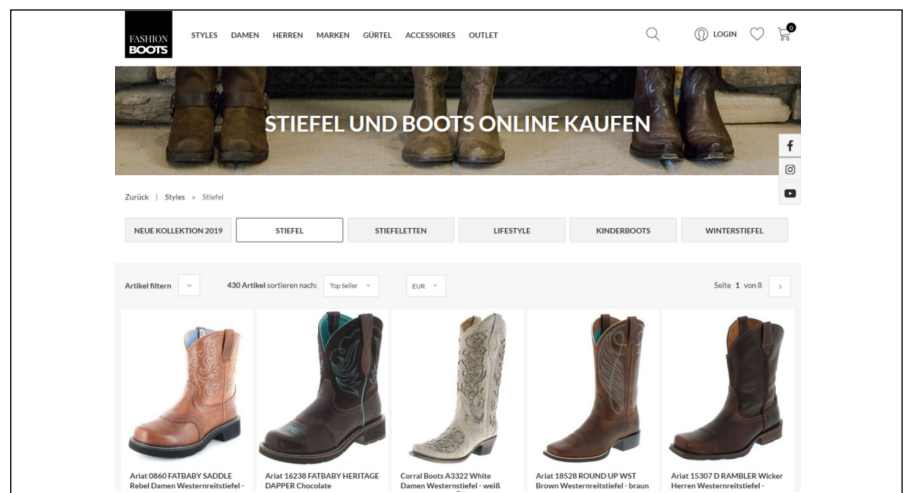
FASHION BOOTS

STYLES DAMEN HERREN MARKEN GÜRTEL ACCESSOIRES OUTLET

LOGIN

0

STIEFEL UND BOOTS ONLINE KAUFEN

f

Zurück | Styles » Stiefel

NEUE KOLLEKTION 2019

STIEFEL

STIEFELETTEN

LIFESTYLE

KINDERBOOTS

WINTERSTIEFEL

Artikel filtern

430 Artikel sortieren nach: Top Seller

EUR

Seite 1 von 8

Ariat 0860 FATBABY SADDLE Rebel Damen Westernreitstiefel -

Ariat 16238 FATBABY HERITAGE DAPPER Chocolate

Corral Boots A3322 White Damen Westernstiefel - weiß

Ariat 18528 ROUND UP WST Brown Westernreitstiefel - braun

Ariat 15307 D RAMBLER Wicker Herren Westernreitstiefel -